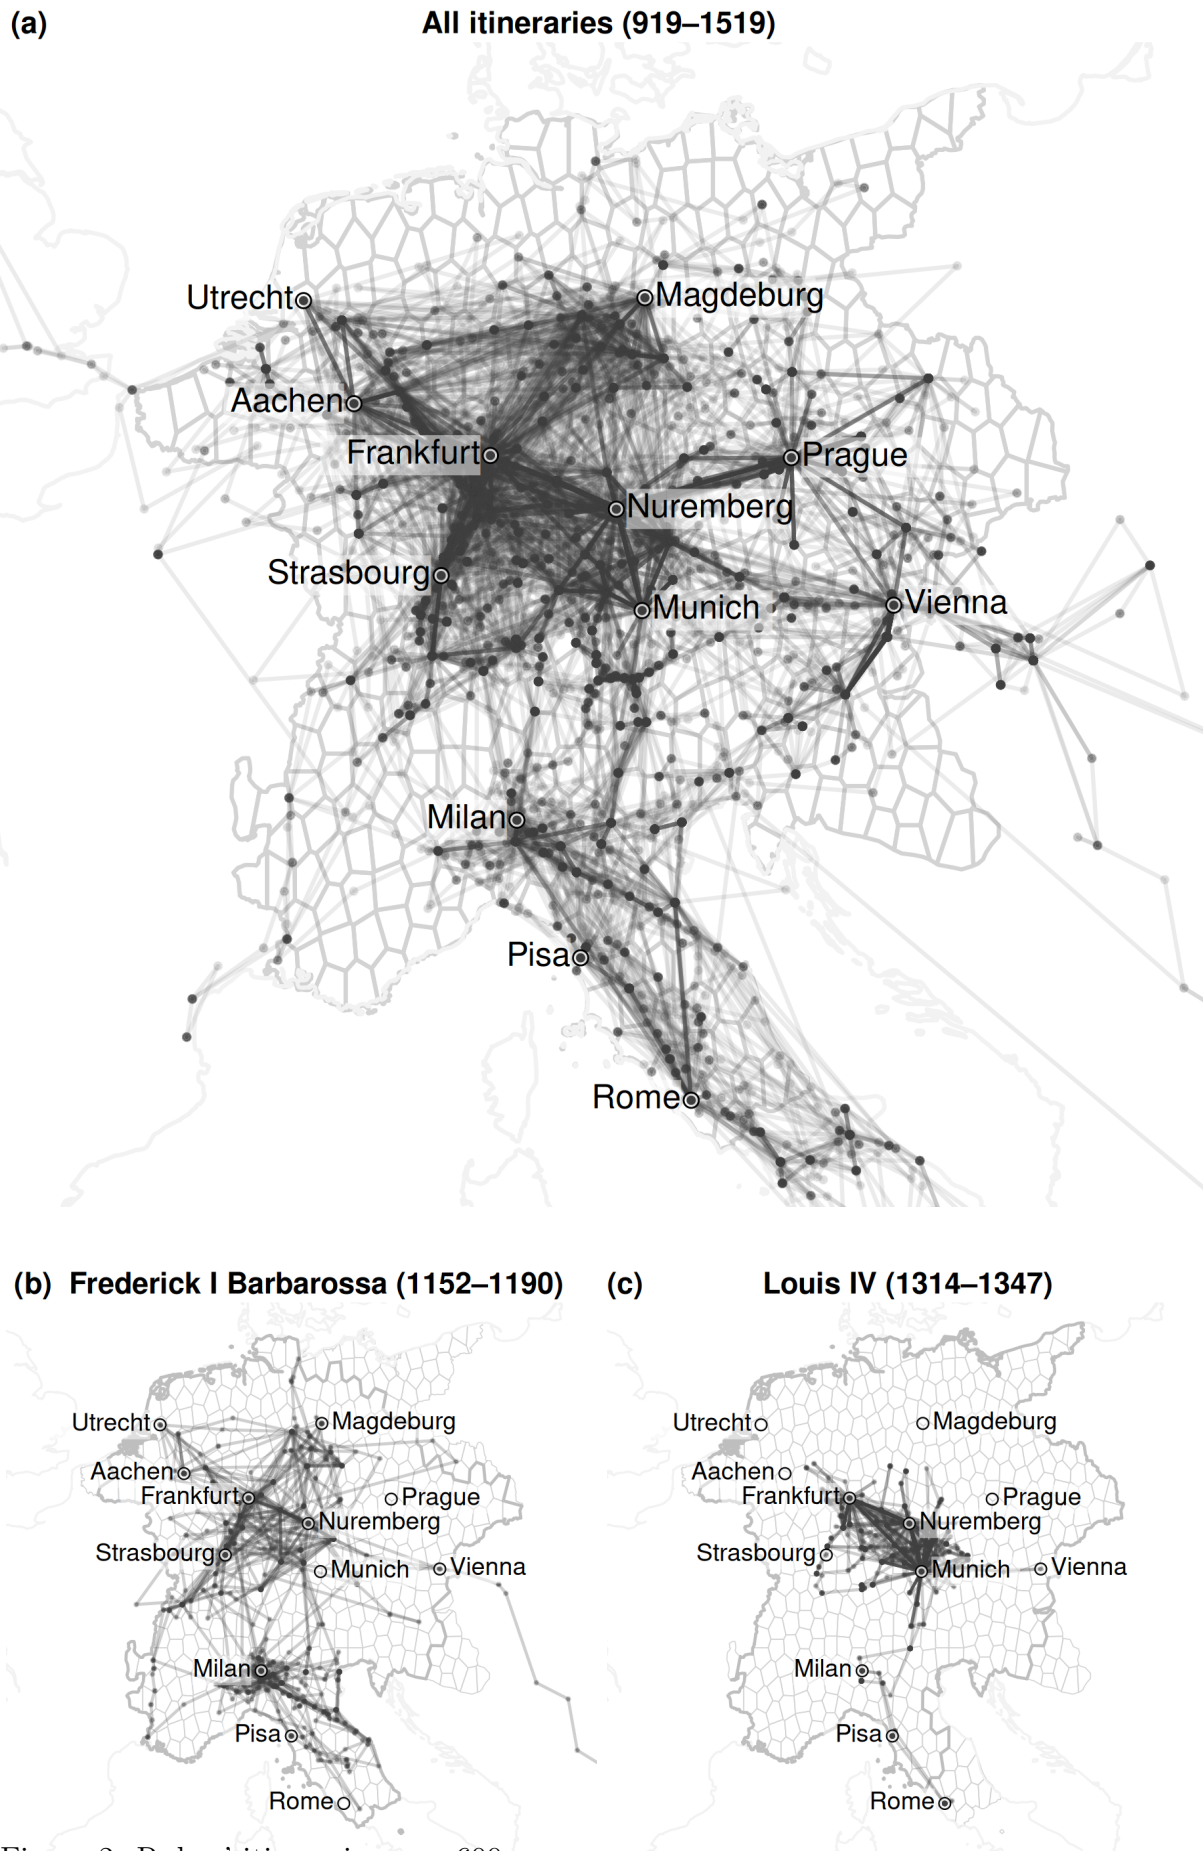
(a) All itineraries (919–1519)

Utrecht
Magdeburg
Aachen
Frankfurt
Prague
Nuremberg
Strasbourg
Munich
Vienna
Milan
Pisa
Rome

(b) Frederick I Barbarossa (1152–1190)

Utrecht
Magdeburg
Aachen
Frankfurt
Prague
Nuremberg
Strasbourg
Munich
Vienna
Milan
Pisa
Rome

(c) Louis IV (1314–1347)

Utrecht
Magdeburg
Aachen
Frankfurt
Prague
Nuremberg
Strasbourg
Munich
Vienna
Milan
Pisa
Rome

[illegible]